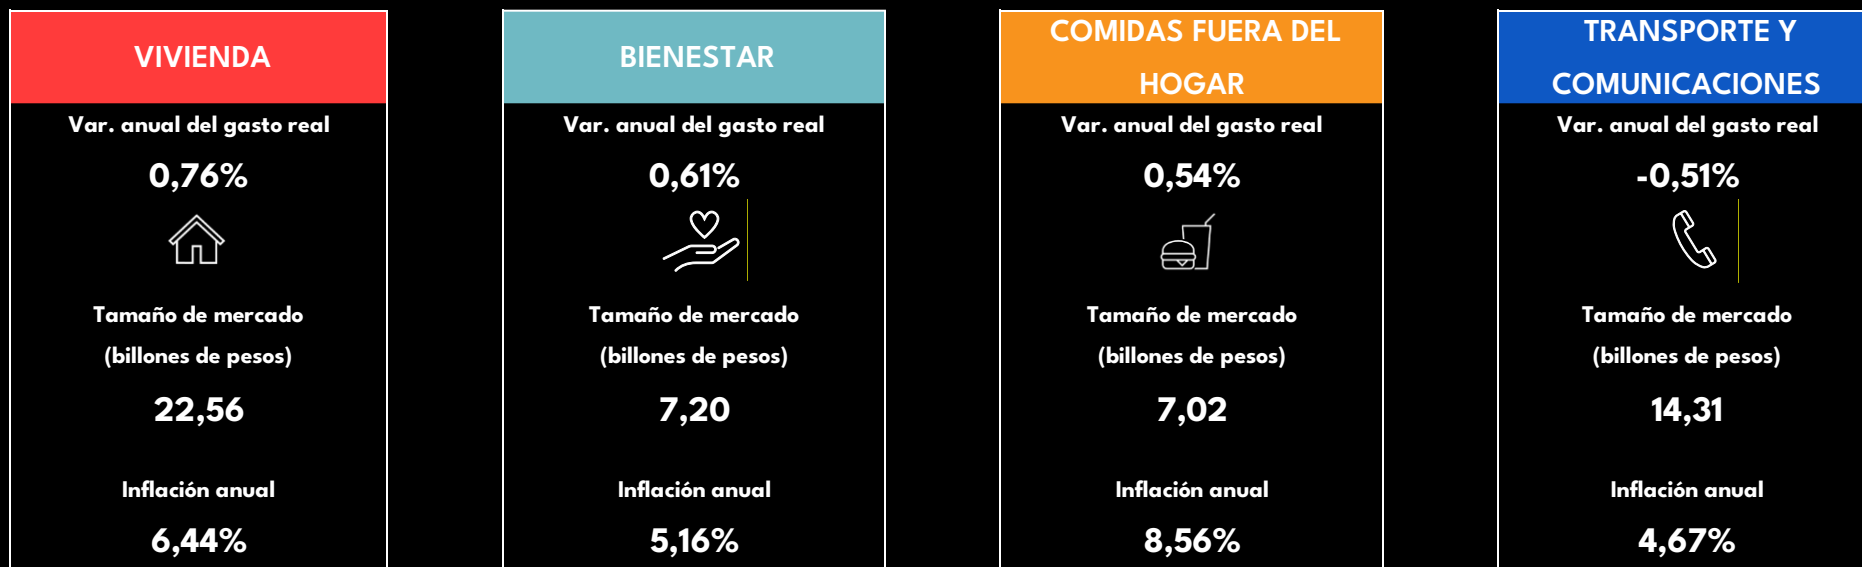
VIVIENDA

Var. anual del gasto real

0,76%

Tamaño de mercado

(billones de pesos)

22,56

Inflación anual

6,44%

BIENESTAR

Var. anual del gasto real

0,61%

Tamaño de mercado

(billones de pesos)

7,20

Inflación anual

5,16%

COMIDAS FUERA DEL HOGAR

Var. anual del gasto real

0,54%

Tamaño de mercado

(billones de pesos)

7,02

Inflación anual

8,56%

TRANSPORTE Y COMUNICACIONES

Var. anual del gasto real

-0,51%

Tamaño de mercado

(billones de pesos)

14,31

Inflación anual

4,67%